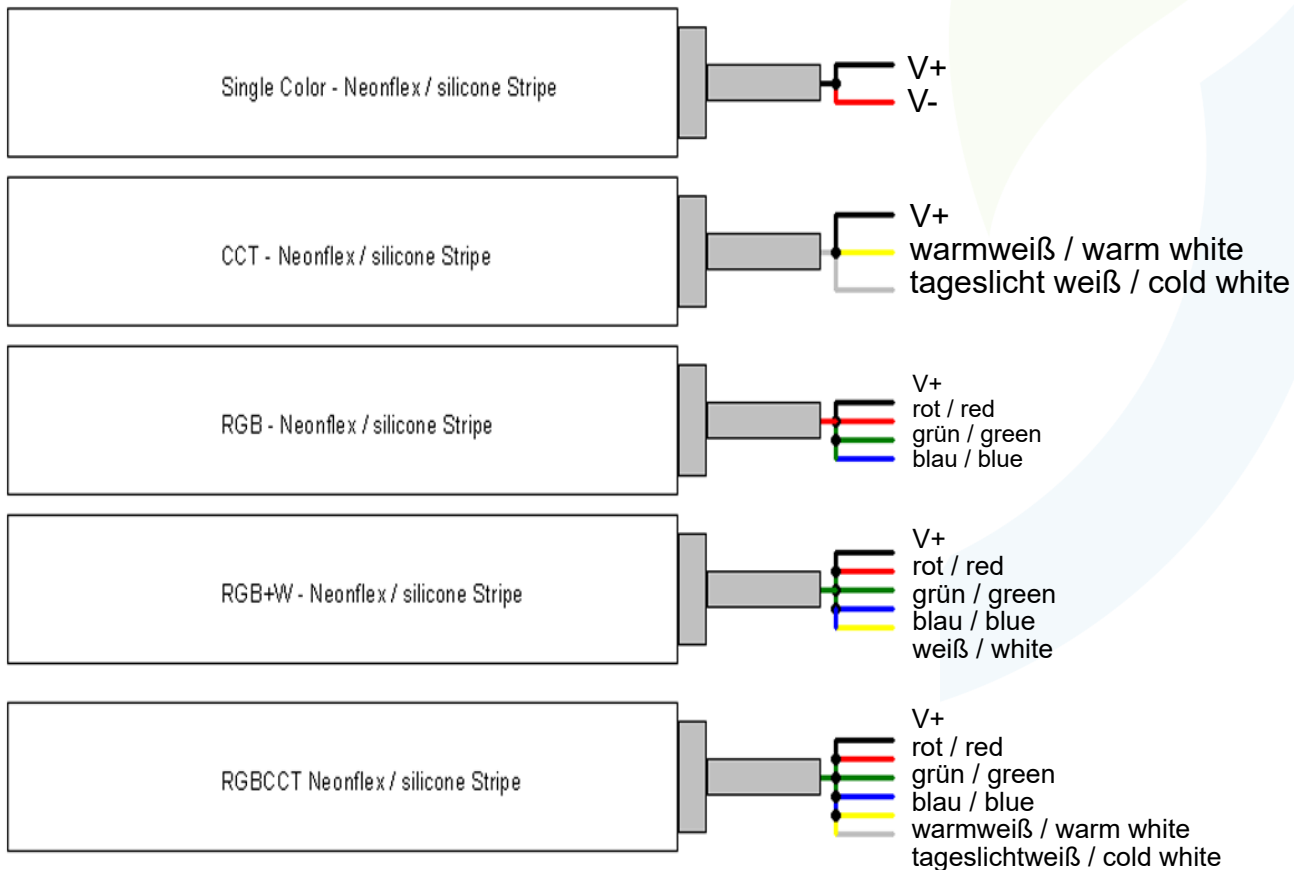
Single Color - Neonflex / silicone Stripe

V+
V-

CCT - Neonflex / silicone Stripe

V+
warmweiß / warm white
tageslicht weiß / cold white

RGB - Neonflex / silicone Stripe

V+
rot / red
grün / green
blau / blue

RGB+W - Neonflex / silicone Stripe

V+
rot / red
grün / green
blau / blue
weiß / white

RGBCCT Neonflex / silicone Stripe

V+
rot / red
grün / green
blau / blue
warmweiß / warm white
tageslichtweiß / cold white